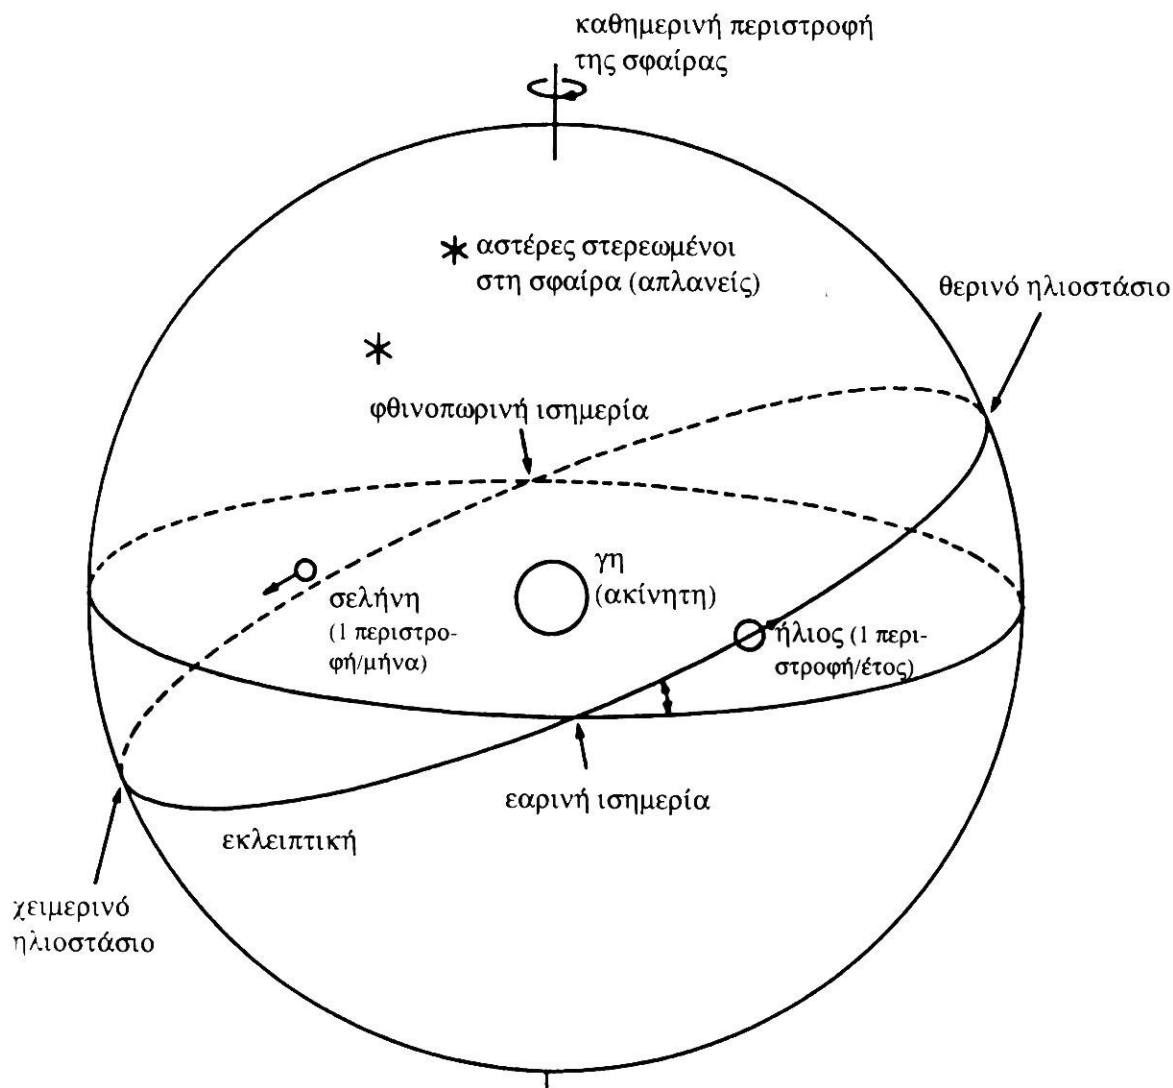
καθημερινή περιστροφή της σφαίρας

αστέρες στερεωμένοι στη σφαίρα (απλανείς)

θερινό ηλιοστάσιο

φθινοπωρινή ισημερία

γη (ακίνητη)

σελήνη (1 περιστροφή/μήνα)

ήλιος (1 περιστροφή/έτος)

εαρινή ισημερία

εκλειπτική

χειμερινό ηλιοστάσιο